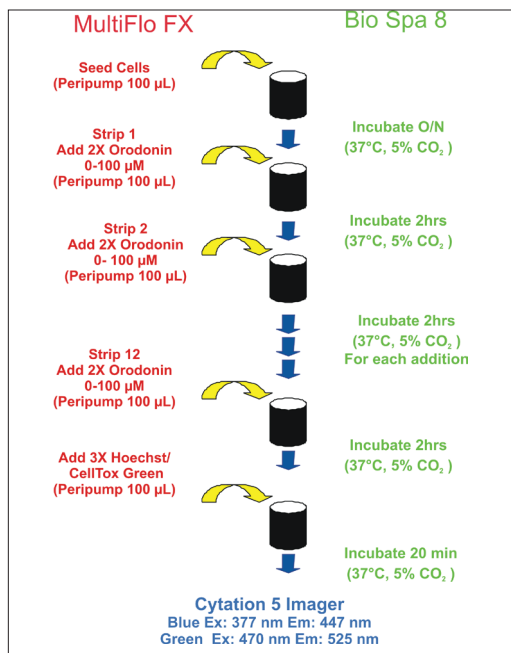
MultiFlo FX

Bio Spa 8

Seed Cells
(Peripump 100 µL)

Incubate O/N
(37°C, 5% $CO_2$ )

Strip 1
Add 2X Orodonin
0-100 µM
(Peripump 100 µL)

Incubate 2hrs
(37°C, 5% $CO_2$ )

Strip 2
Add 2X Orodonin
0- 100 µM
(Peripump 100 µL)

Incubate 2hrs
(37°C, 5% $CO_2$ )
For each addition

Strip 12
Add 2X Orodonin
0-100 µM
(Peripump 100 µL)

Incubate 2hrs
(37°C, 5% $CO_2$ )

Add 3X Hoechst/
CellTox Green
(Peripump 100 µL)

Incubate 20 min
(37°C, 5% $CO_2$ )

Cytation 5 Imager
Blue Ex: 377 nm Em: 447 nm
Green Ex: 470 nm Em: 525 nm